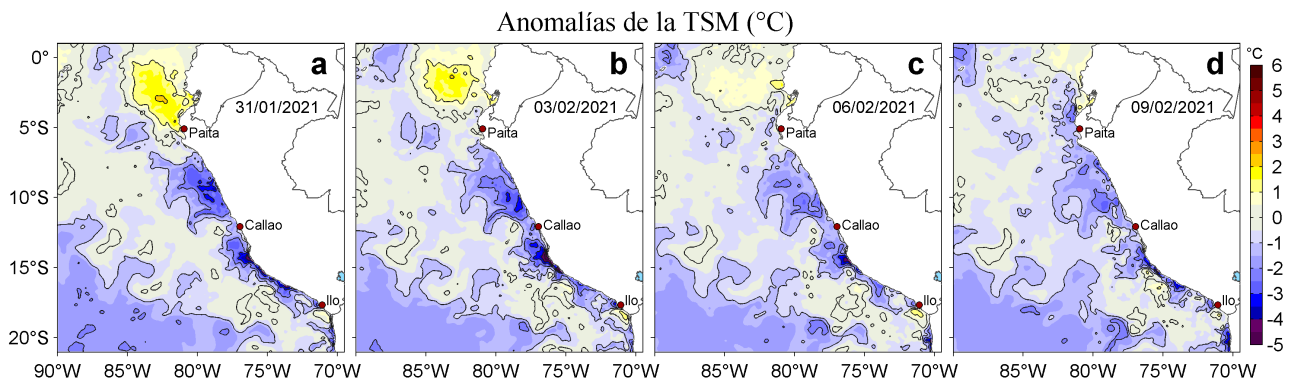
Anomalías de la TSM (°C)

a
31/01/2021
Paita
Callao
Ilo

b
03/02/2021
Paita
Callao
Ilo

c
06/02/2021
Paita
Callao
Ilo

d
09/02/2021
Paita
Callao
Ilo

0°
5°S
10°S
15°S
20°S

90°W 85°W 80°W 75°W 70°W
85°W 80°W 75°W 70°W
85°W 80°W 75°W 70°W
85°W 80°W 75°W 70°W

°C
6
5
4
3
2
1
0
-1
-2
-3
-4
-5